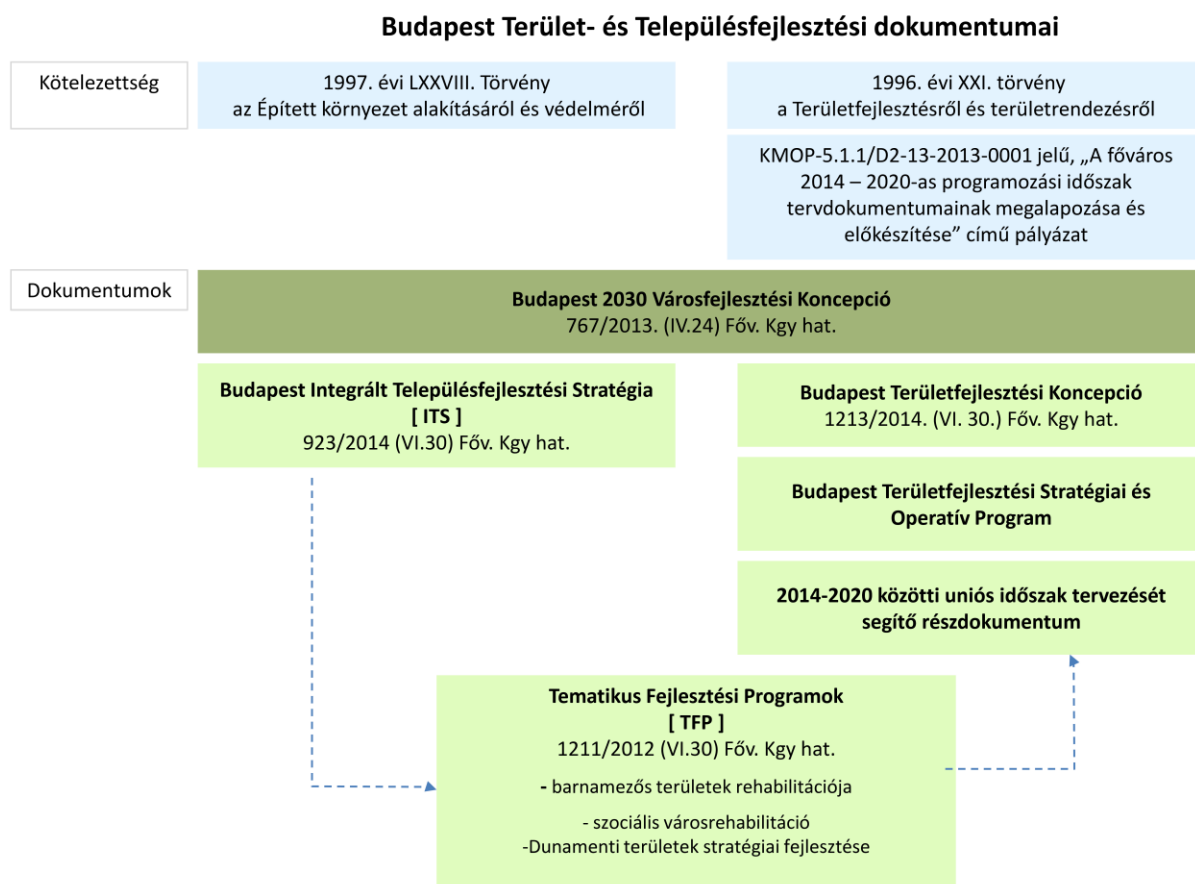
Budapest Terület- és Településfejlesztési dokumentumai

Kötelezettség

1997. évi LXXVIII. Törvény az Épített környezet alakításáról és védelméről

1996. évi XXI. törvény a Területfejlesztésről és területrendezésről

KMOP-5.1.1/D2-13-2013-0001 jelű, „A főváros 2014 – 2020-as programozási időszak tervdokumentumainak megalapozása és előkészítése” című pályázat

Dokumentumok

Budapest 2030 Városfejlesztési Koncepció
767/2013. (IV.24) Főv. Kgy hat.

Budapest Integrált Településfejlesztési Stratégia
[ ITS ]
923/2014 (VI.30) Főv. Kgy hat.

Budapest Területfejlesztési Koncepció
1213/2014. (VI. 30.) Főv. Kgy hat.

Budapest Területfejlesztési Stratégiai és Operatív Program

2014-2020 közötti uniós időszak tervezését segítő részdokumentum

Tematikus Fejlesztési Programok
[ TFP ]
1211/2012 (VI.30) Főv. Kgy hat.

- barnamezős területek rehabilitációja

- szociális városrehabilitáció
-Dunamenti területek stratégiai fejlesztése